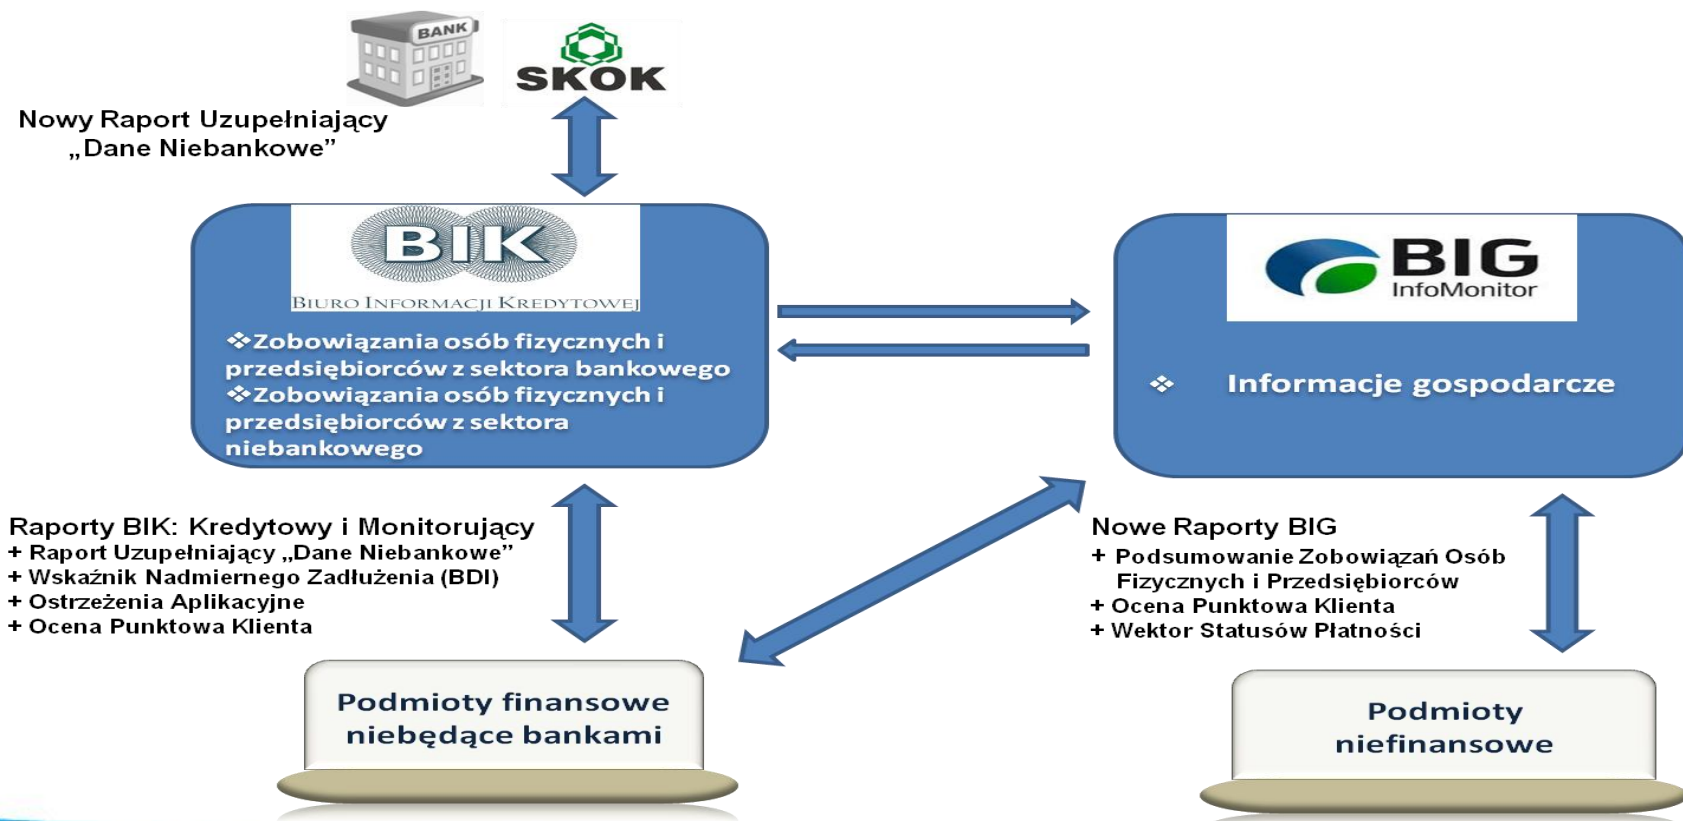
BANK

SKOK

Nowy Raport Uzupełniający „Dane Niebankowe”

BIK
BIURO INFORMACJI KREDYTOWEJ

❖Zobowiązania osób fizycznych i przedsiębiorców z sektora bankowego
❖Zobowiązania osób fizycznych i przedsiębiorców z sektora niebankowego

BIG
InfoMonitor

❖ Informacje gospodarcze

Raporty BIK: Kredytowy i Monitorujący
+ Raport Uzupełniający „Dane Niebankowe”
+ Wskaźnik Nadmiernego Zadłużenia (BDI)
+ Ostrzeżenia Aplikacyjne
+ Ocena Punktowa Klienta

Nowe Raporty BIG
+ Podsumowanie Zobowiązań Osób Fizycznych i Przedsiębiorców
+ Ocena Punktowa Klienta
+ Wektor Statusów Płatności

Podmioty finansowe niebędące bankami

Podmioty niefinansowe